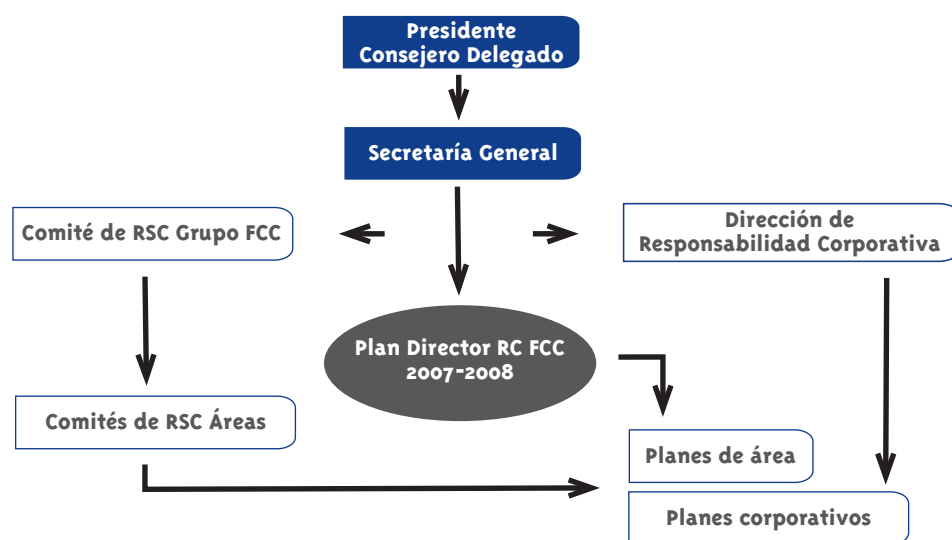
Presidente
Consejero Delegado

Secretaría General

Comité de RSC Grupo FCC

Dirección de
Responsabilidad Corporativa

Plan Director RC FCC
2007-2008

Comités de RSC Áreas

Planes de área

Planes corporativos